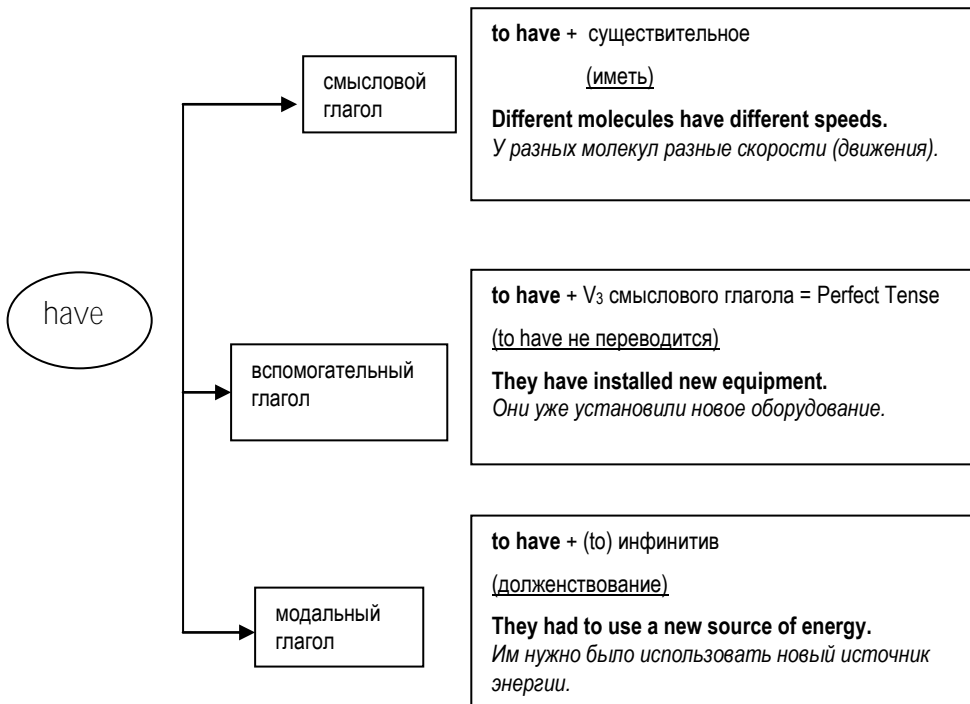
have

смысловой глагол

to have + существительное

(иметь)

Different molecules have different speeds.
У разных молекул разные скорости (движения).

вспомогательный глагол

to have + $V_3$ смыслового глагола = Perfect Tense

(to have не переводится)

They have installed new equipment.
Они уже установили новое оборудование.

модальный глагол

to have + (to) инфинитив

(долженствование)

They had to use a new source of energy.
Им нужно было использовать новый источник энергии.